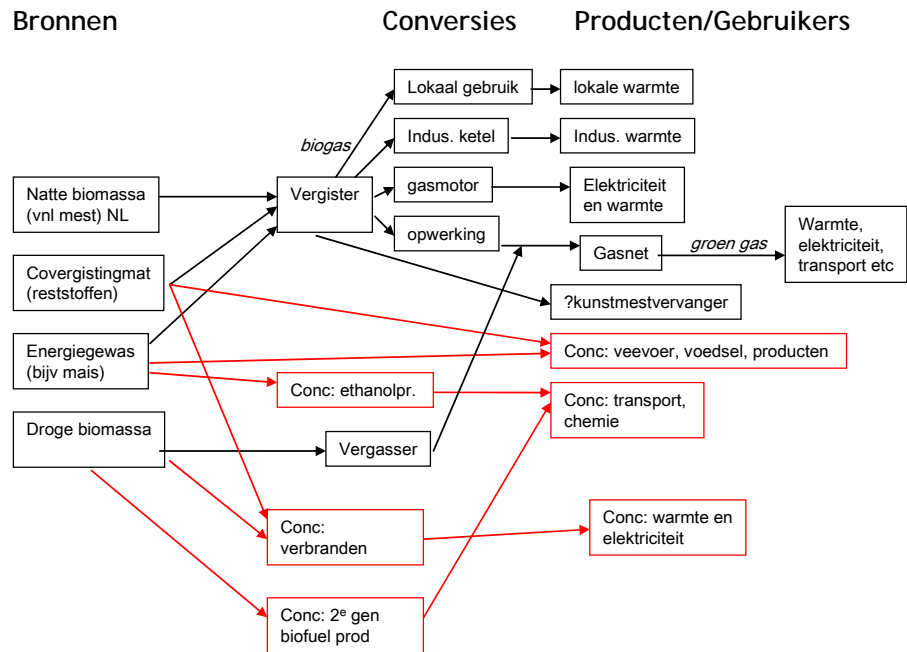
Bronnen

Conversies

Producten/Gebruikers

Natte biomassa (vnl mest) NL

Covergistingmat (reststoffen)

Energiegewas (bijv mais)

Droge biomassa

biogas

Vergister

Lokaal gebruik

Indus. ketel

gasmotor

opwerking

lokale warmte

Indus. warmte

Elektriciteit en warmte

Gasnet

groen gas

Warmte, elektriciteit, transport etc

?kunstmestvervanger

Conc: veevoer, voedsel, producten

Conc: ethanolpr.

Conc: transport, chemie

Vergasser

Conc: verbranden

Conc: warmte en elektriciteit

Conc: 2$^{e}$ gen biofuel prod